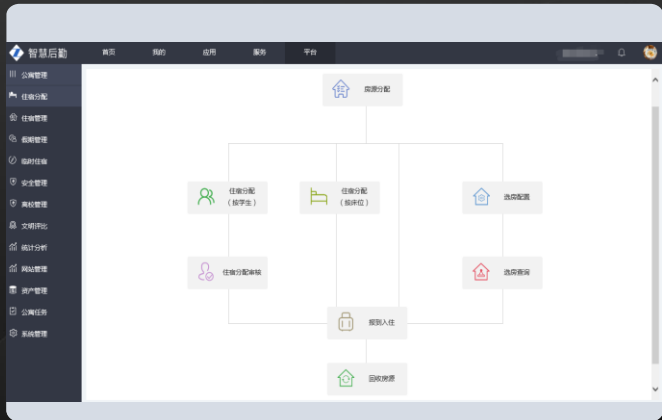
智慧后勤

首页 我的 应用 服务 平台

公寓管理
住宿分配
住宿管理
假期管理
临时住宿
安全管理
离校管理
文明评比
统计分析
网站管理
资产管理
公寓任务
系统管理

房源分配

住宿分配（按学生）

住宿分配（按床位）

选房配置

住宿分配审核

选房查询

报到入住

回收房源